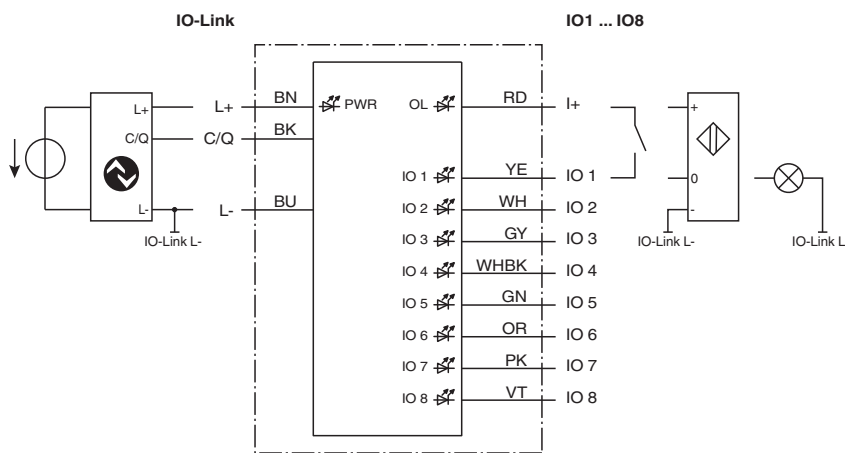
IO-Link

IO1 ... IO8

L+
C/Q
L-
L+
C/Q
L-
IO-Link L-
BN
BK
BU
PWR
OL
RD
I+
IO 1
YE
IO 1
IO 2
WH
IO 2
IO 3
GY
IO 3
IO 4
WHBK
IO 4
IO 5
GN
IO 5
IO 6
OR
IO 6
IO 7
PK
IO 7
IO 8
VT
IO 8
+
0
-
IO-Link L-
IO-Link L